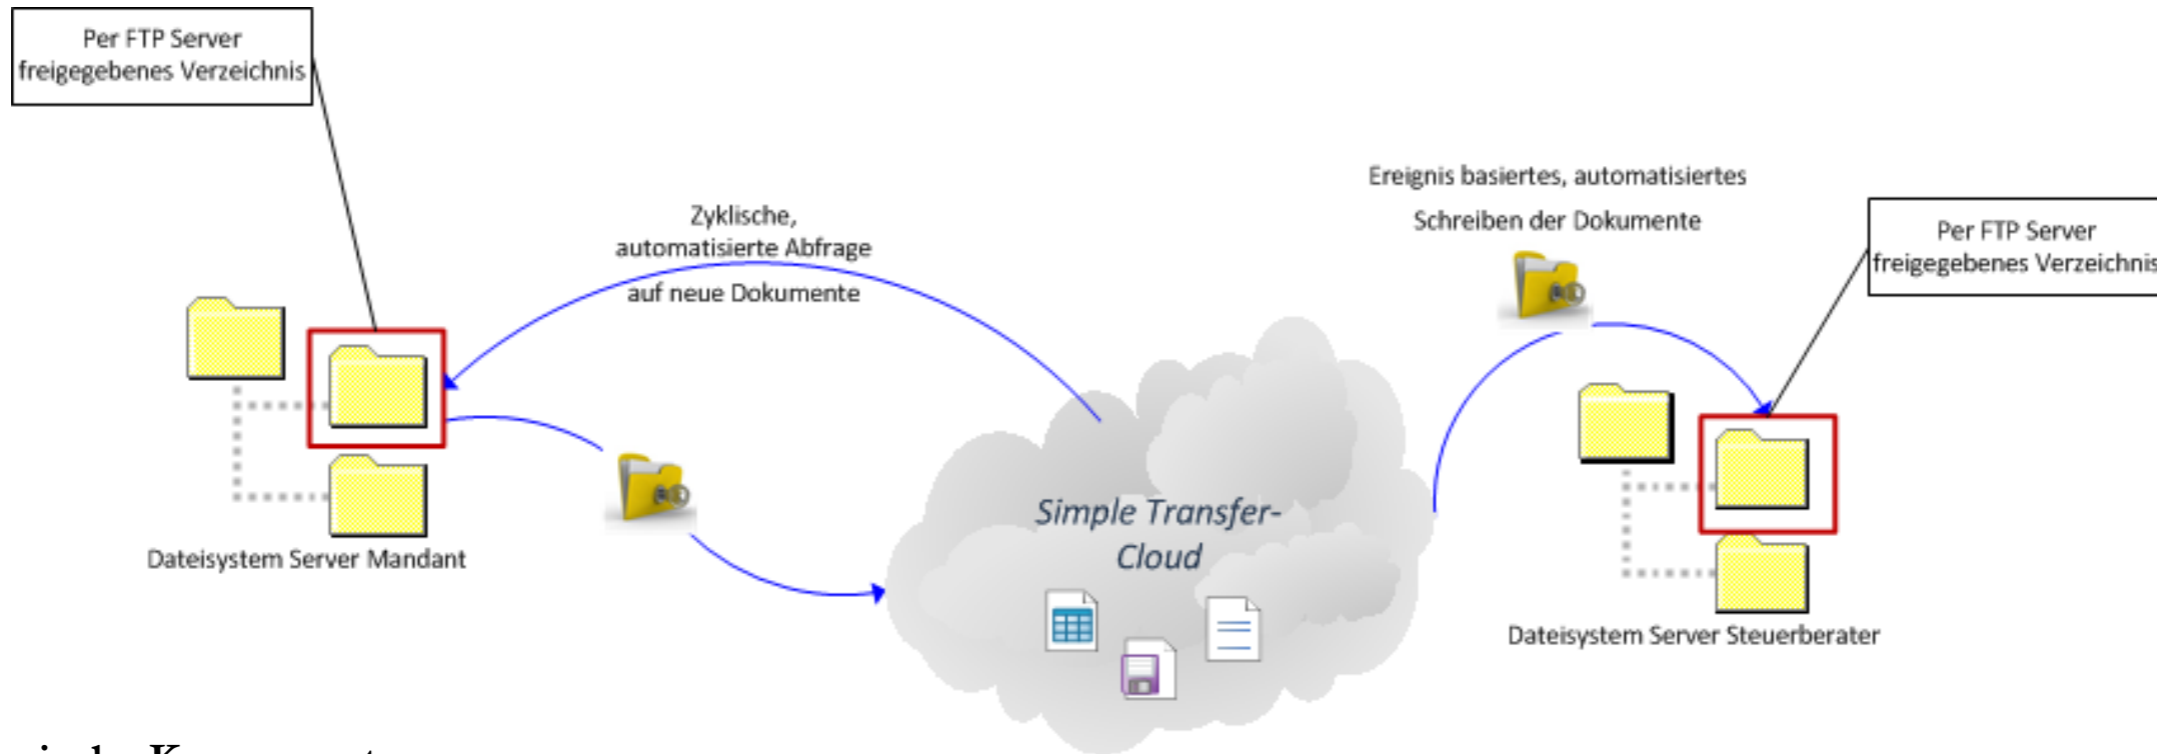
Per FTP Server freigegebenes Verzeichnis

Zyklische, automatisierte Abfrage auf neue Dokumente

Ereignis basiertes, automatisiertes Schreiben der Dokumente

Per FTP Server freigegebenes Verzeichnis

Dateisystem Server Mandant

Simple Transfer-Cloud

Dateisystem Server Steuerberater

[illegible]